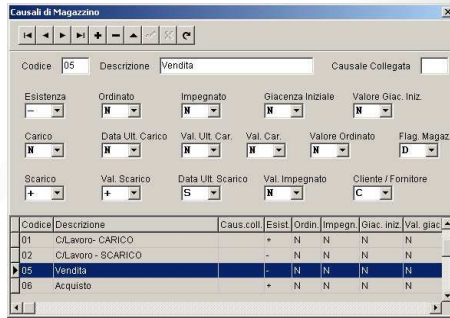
Causali di Magazzino

Codice 05 Descrizione Vendita Causale Collegata

Esistenza – Ordinato N Impegnato N Giacenza Iniziale N Valore Giac. Iniz. N

Carico N Data Ult. Carico N Val. Ult. Car. N Val. Car. N Valore Ordinato N Flag. Magaz D

Scarico + Val. Scarico + Data Ult. Scarico S Val. Impegnato N Cliente / Fornitore C

| Codice | Descrizione | Caus.coll. | Esist. | Ordin. | Impegn. | Giac. iniz. | Val. giac |
|---|---|---|---|---|---|---|---|
| 01 | C/Lavoro- CARICO | | + | N | N | N | N |
| 02 | C/Lavoro - SCARICO | | - | N | N | N | N |
| 05 | Vendita | | - | N | N | N | N |
| 06 | Acquisto | | + | N | N | N | N |